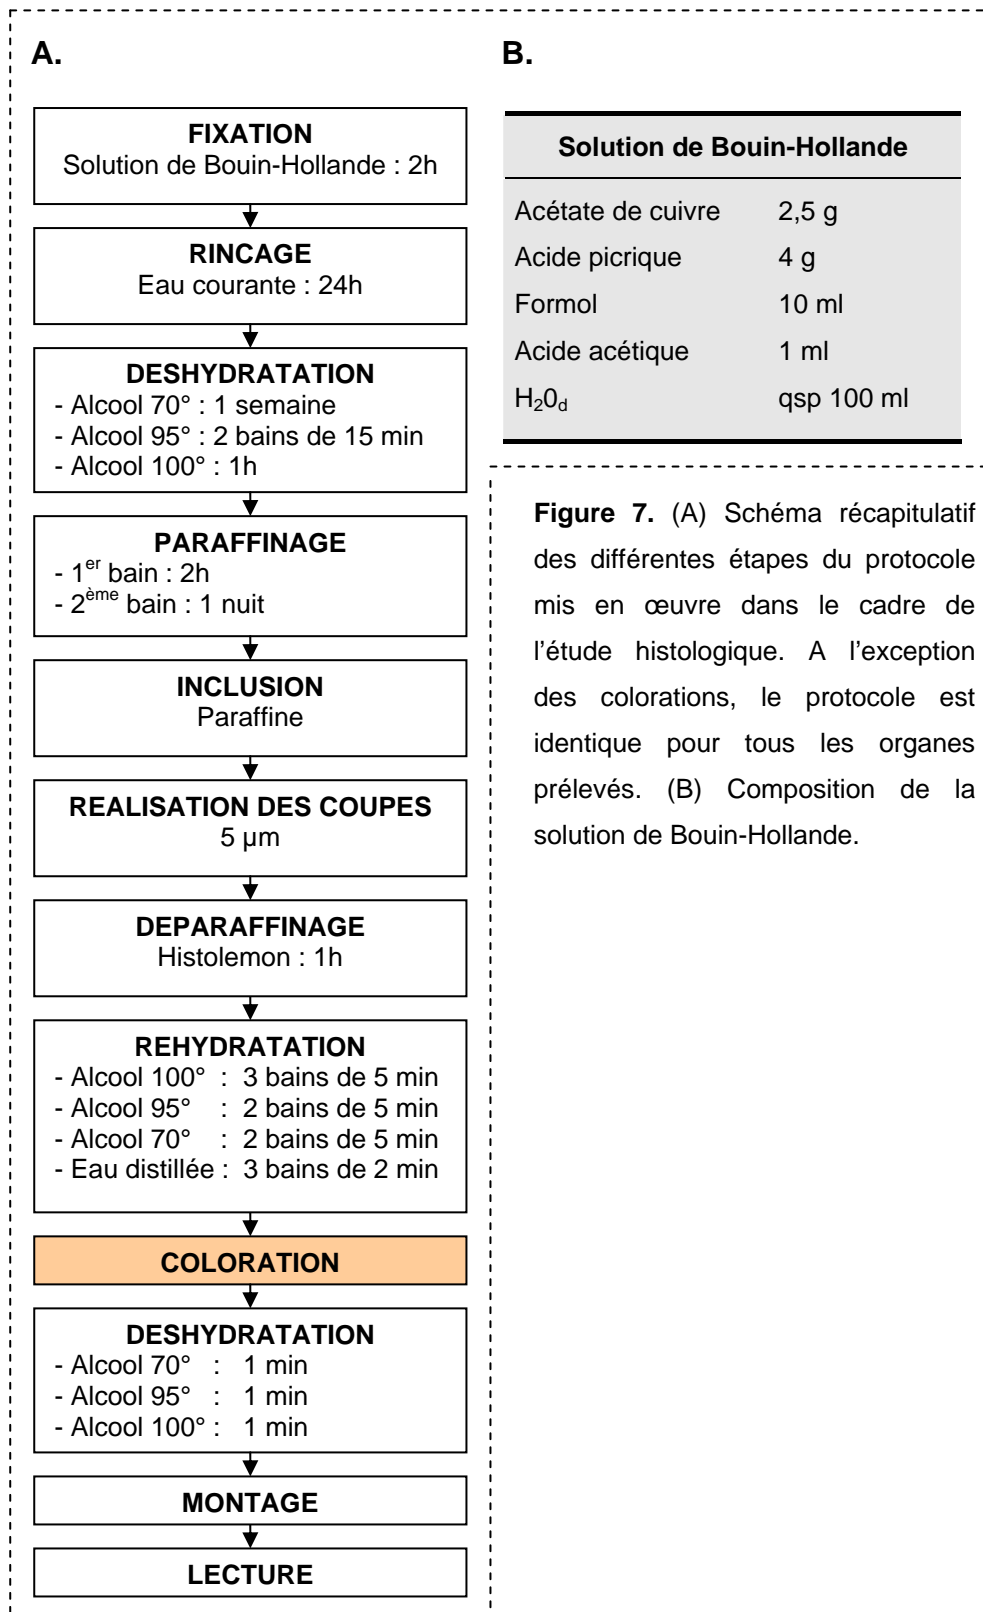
A.

FIXATION
Solution de Bouin-Hollande : 2h

RINCAGE
Eau courante : 24h

DESHYDRATATION
- Alcool 70° : 1 semaine
- Alcool 95° : 2 bains de 15 min
- Alcool 100° : 1h

PARAFFINAGE
- 1$^{er}$ bain : 2h
- 2$^{ème}$ bain : 1 nuit

INCLUSION
Paraffine

REALISATION DES COUPES
5 µm

DEPARAFFINAGE
Histolemon : 1h

REHYDRATATION
- Alcool 100° : 3 bains de 5 min
- Alcool 95° : 2 bains de 5 min
- Alcool 70° : 2 bains de 5 min
- Eau distillée : 3 bains de 2 min

COLORATION

DESHYDRATATION
- Alcool 70° : 1 min
- Alcool 95° : 1 min
- Alcool 100° : 1 min

MONTAGE

LECTURE

B.

| Solution de Bouin-Hollande | |
|---|---|
| Acétate de cuivre | 2,5 g |
| Acide picrique | 4 g |
| Formol | 10 ml |
| Acide acétique | 1 ml |
| $H_20_d$ | qsp 100 ml |

Figure 7. (A) Schéma récapitulatif des différentes étapes du protocole mis en œuvre dans le cadre de l'étude histologique. A l'exception des colorations, le protocole est identique pour tous les organes prélevés. (B) Composition de la solution de Bouin-Hollande.